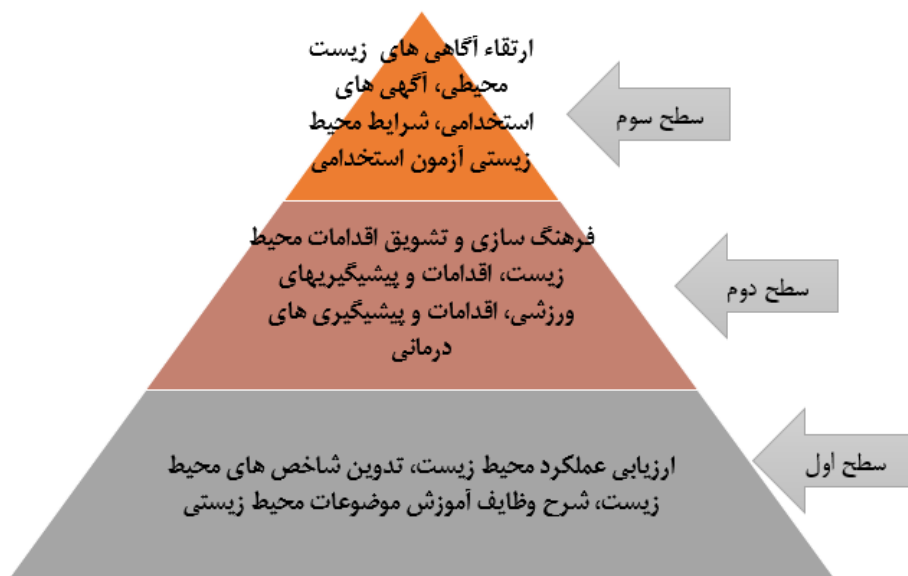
ارتقاء آگاهی های زیست محیطی، آگهی های استخدامی، شرایط محیط زیستی آزمون استخدامی

سطح سوم

فرهنگ سازی و تشویق اقدامات محیط زیست، اقدامات و پیشگیریهای ورزشی، اقدامات و پیشگیری های درمانی

سطح دوم

ارزیابی عملکرد محیط زیست، تدوین شاخص های محیط زیست، شرح وظایف آموزش موضوعات محیط زیستی

سطح اول